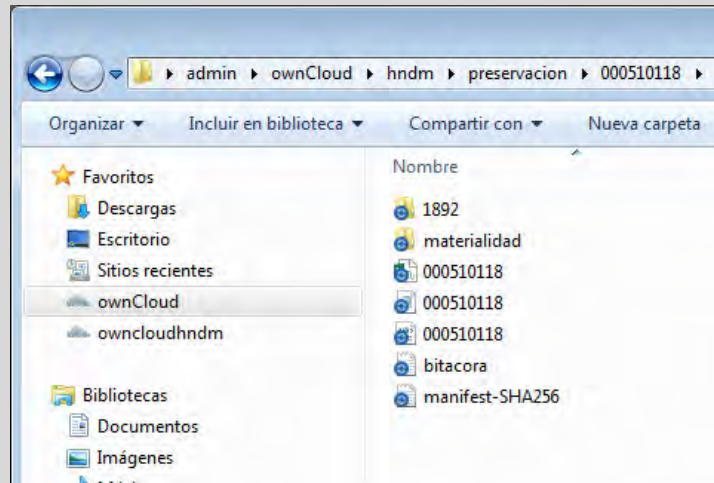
admin ▸ ownCloud ▸ hndm ▸ preservacion ▸ 000510118 ▸

Organizar ▾ Incluir en biblioteca ▾ Compartir con ▾ Nueva carpeta

Favoritos
Descargas
Escritorio
Sitios recientes
ownCloud
owncloudhndm

Bibliotecas
Documentos
Imágenes

Nombre
1892
materialidad
000510118
000510118
000510118
bitacora
manifest-SHA256